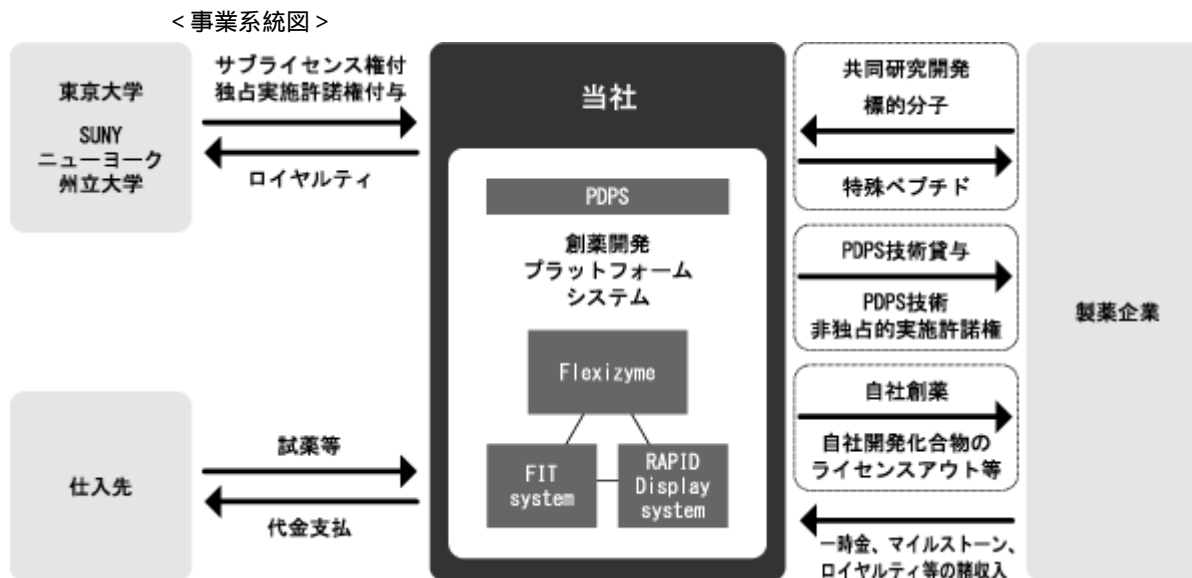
＜事業系統図＞

東京大学
SUNY
ニューヨーク
州立大学

サブライセンス権付
独占実施許諾権付与

ロイヤルティ

当社

PDPS

創薬開発
プラットフォーム
システム

Flexizyme

FIT system

RAPID Display system

仕入先

試薬等

代金支払

共同研究開発

標的分子

特殊ペプチド

PDPS技術貸与

PDPS技術
非独占的実施許諾権

自社創薬

自社開発化合物の
ライセンスアウト等

一時金、マイルストーン、
ロイヤルティ等の諸収入

製薬企業